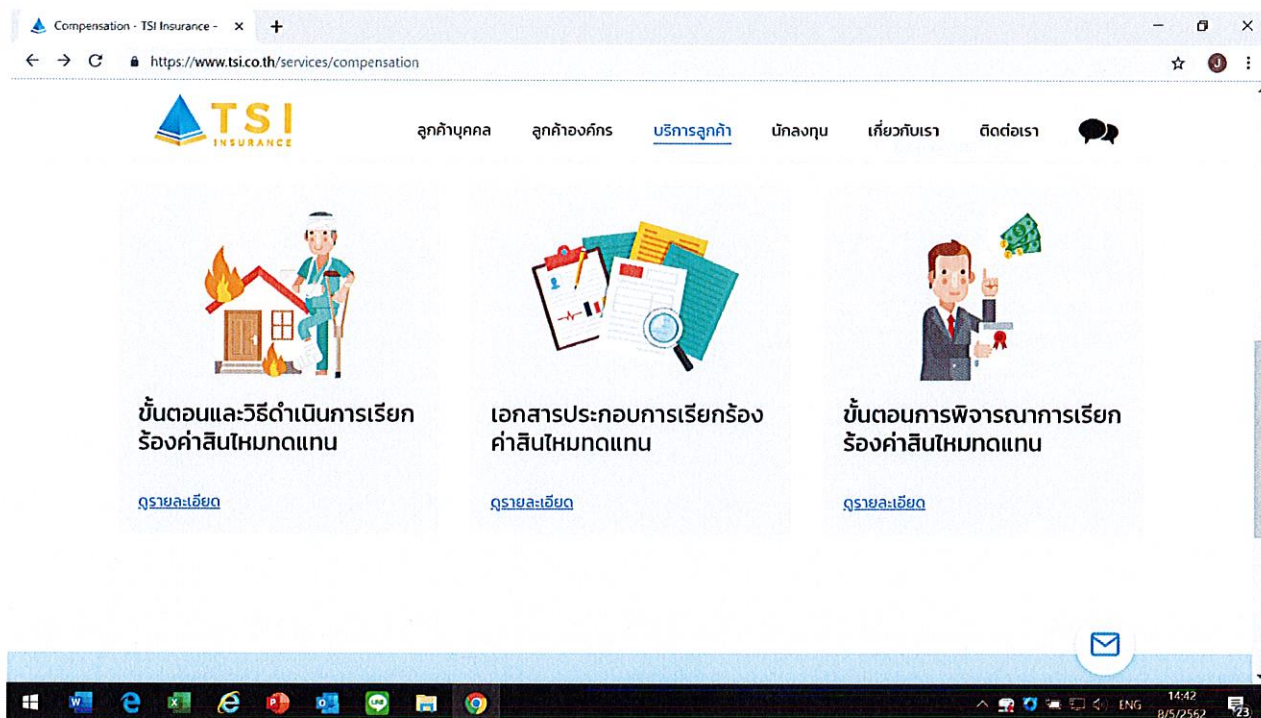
Compensation - TSI Insurance - ×
https://www.tsi.co.th/services/compensation

TSI INSURANCE

ลูกค้าบุคคล ลูกค้าองค์กร บริการลูกค้า นักลงทุน เกี่ยวกับเรา ติดต่อเรา

ขั้นตอนและวิธีดำเนินการเรียกร้องค่าสินไหมทดแทน

ดูรายละเอียด

เอกสารประกอบการเรียกร้องค่าสินไหมทดแทน

ดูรายละเอียด

ขั้นตอนการพิจารณาการเรียกร้องค่าสินไหมทดแทน

ดูรายละเอียด

ENG 14:42 8/5/2562 23